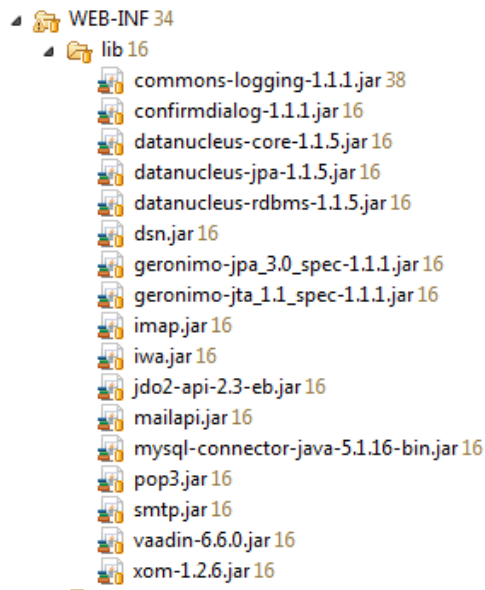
WEB-INF 34
lib 16
commons-logging-1.1.1.jar 38
confirmdialog-1.1.1.jar 16
datanucleus-core-1.1.5.jar 16
datanucleus-jpa-1.1.5.jar 16
datanucleus-rdbms-1.1.5.jar 16
dsn.jar 16
geronimo-jpa_3.0_spec-1.1.1.jar 16
geronimo-jta_1.1_spec-1.1.1.jar 16
imap.jar 16
iwa.jar 16
jdo2-api-2.3-eb.jar 16
mailapi.jar 16
mysql-connector-java-5.1.16-bin.jar 16
pop3.jar 16
smtp.jar 16
vaadin-6.6.0.jar 16
xom-1.2.6.jar 16